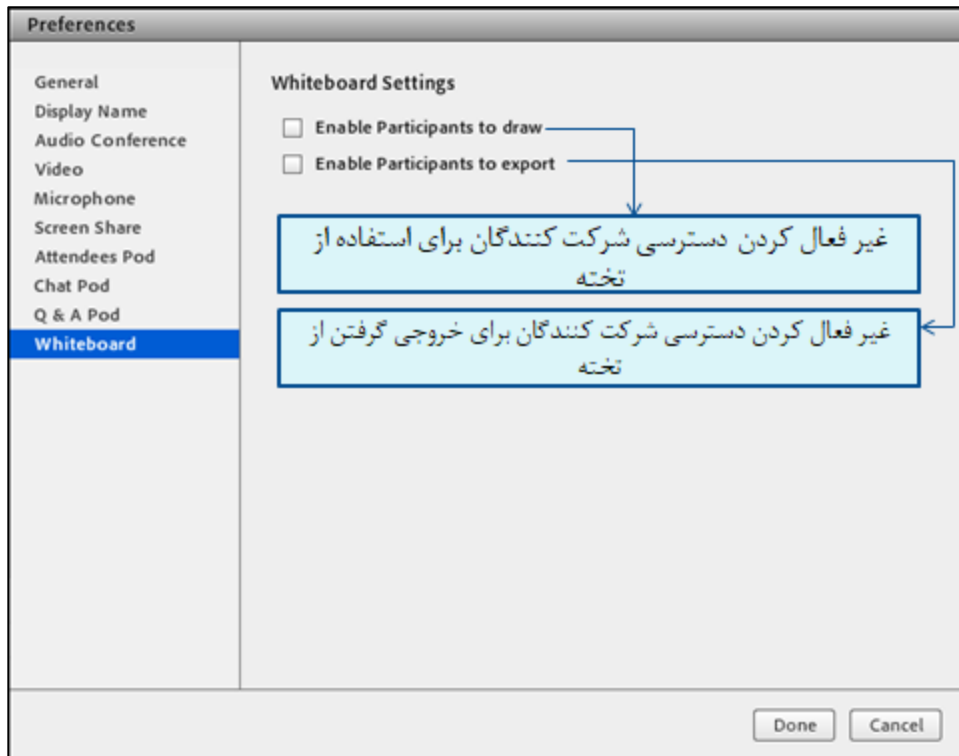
Preferences

General
Display Name
Audio Conference
Video
Microphone
Screen Share
Attendees Pod
Chat Pod
Q & A Pod
Whiteboard

Whiteboard Settings

Enable Participants to draw

Enable Participants to export

غیر فعال کردن دسترسی شرکت کنندگان برای استفاده از تخته

غیر فعال کردن دسترسی شرکت کنندگان برای خروجی گرفتن از تخته

Done
Cancel